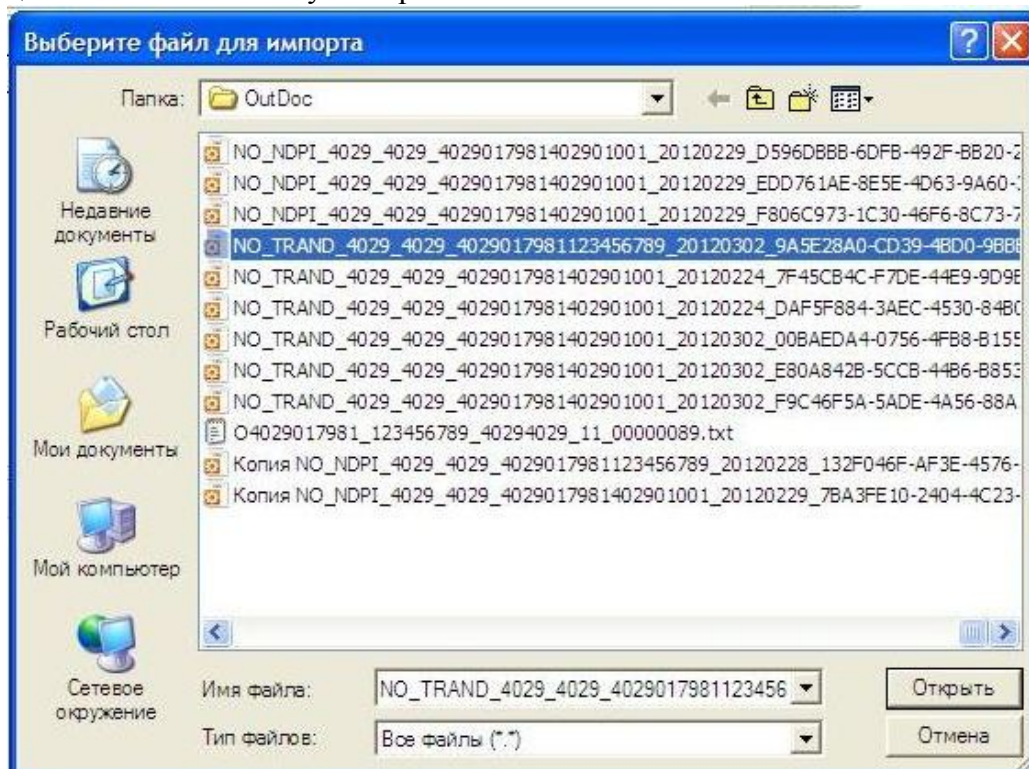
Выберите файл для импорта

Папка: OutDoc

NO_NDPI_4029_4029_402901798140290100l_20120229_D596DBBB-6DFB-492F-BB20-2
NO_NDPI_4029_4029_402901798140290100l_20120229_EDD761AE-8E5E-4D63-9A60-
NO_NDPI_4029_4029_402901798140290100l_20120229_F806C973-1C30-46F6-8C73-7
NO_TRAND_4029_4029_4029017981123456789_20120302_9A5E28A0-CD39-4BD0-9BB
NO_TRAND_4029_4029_402901798140290100l_20120224_7F45CB4C-F7DE-44E9-9D9
NO_TRAND_4029_4029_402901798140290100l_20120224_DAF5F884-3AEC-4530-84B
NO_TRAND_4029_4029_402901798140290100l_20120302_00BAEDA4-0756-4FB8-B15
NO_TRAND_4029_4029_402901798140290100l_20120302_E80A842B-5CCB-44B6-B85
NO_TRAND_4029_4029_402901798140290100l_20120302_F9C46F5A-5ADE-4A56-88A
O4029017981_123456789_40294029_11_00000089.txt
Копия NO_NDPI_4029_4029_4029017981123456789_20120228_132F046F-AF3E-4576-
Копия NO_NDPI_4029_4029_402901798140290100l_20120229_7BA3FE10-2404-4C23-

Недавние документы
Рабочий стол
Мои документы
Мой компьютер
Сетевое окружение

Имя файла: NO_TRAND_4029_4029_4029017981123456
Тип файлов: Все файлы (*.*)

Открыть
Отмена